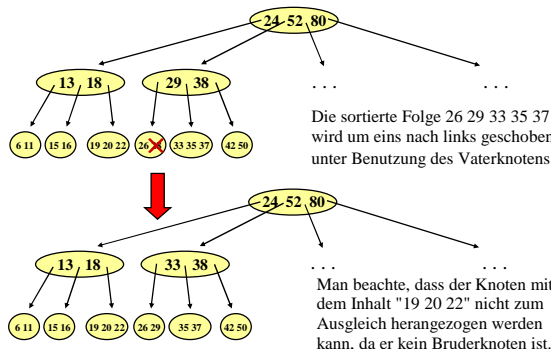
24 52 80

13 18

29 38

. . .

. . .

6 11

15 16

19 20 22

26

33 35 37

42 50

Die sortierte Folge 26 29 33 35 37 wird um eins nach links geschoben unter Benutzung des Vaterknotens

24 52 80

13 18

33 38

. . .

. . .

6 11

15 16

19 20 22

26 29

35 37

42 50

Man beachte, dass der Knoten mit dem Inhalt "19 20 22" nicht zum Ausgleich herangezogen werden kann, da er kein Bruderknoten ist.